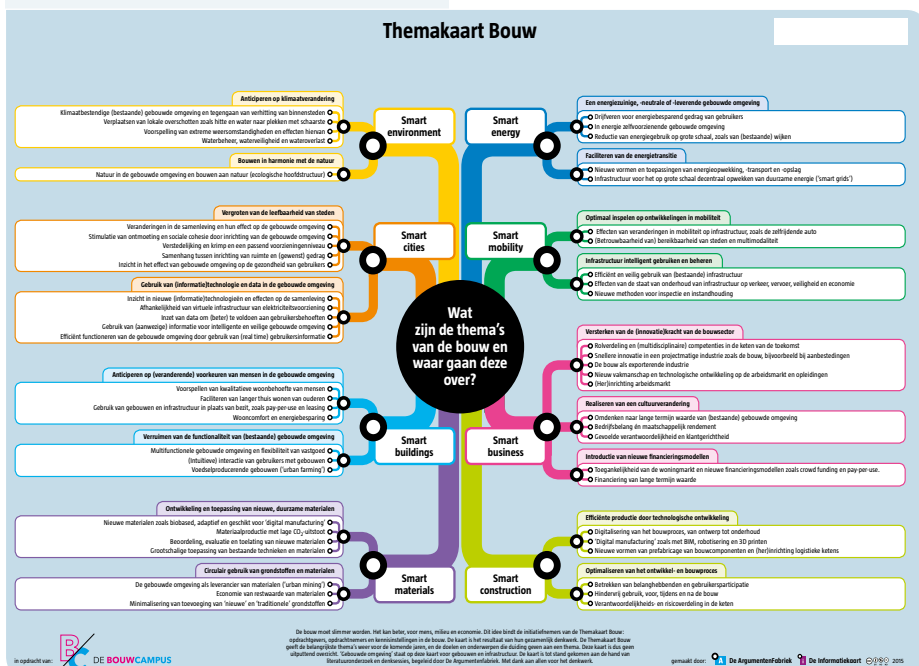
Themakaart Bouw

Smart environment

Anticiperen op klimaatverandering
Klimaatbestendige (bestaande) gebouwde omgeving en tegengaan van verhitting van binnensteden
Verplaatsen van lokale overschotten zoals hitte en water naar plekken met schaarste
Voorspelling van extreme weersomstandigheden en effecten hiervan
Waterbeheer, waterveiligheid en wateroverlast

Bouwen in harmonie met de natuur
Natuur in de gebouwde omgeving en bouwen aan natuur (ecologische hoofdstructuur)

Smart cities

Vergroten van de leefbaarheid van steden
Veranderingen in de samenleving en hun effect op de gebouwde omgeving
Stimulatie van ontmoeting en sociale cohesie door inrichting van de gebouwde omgeving
Verstedelijking en krimp en een passend voorzieningenniveau
Samenhang tussen inrichting van ruimte en (gewenst) gedrag
Inzicht in het effect van gebouwde omgeving op de gezondheid van gebruikers

Gebruik van (informatie)technologie en data in de gebouwde omgeving
Inzicht in nieuwe (informatie)technologieën en effecten op de samenleving
Afhankelijkheid van virtuele infrastructuur van elektriciteitsvoorziening
Inzet van data om (beter) te voldoen aan gebruikersbehoeften
Gebruik van (aanwezige) informatie voor intelligente en veilige gebouwde omgeving
Efficiënt functioneren van de gebouwde omgeving door gebruik van (real time) gebruikersinformatie

Smart buildings

Anticiperen op (veranderende) voorkeuren van mensen in de gebouwde omgeving
Voorspellen van kwalitatieve woonbehoefte van mensen
Faciliteren van langer thuis wonen van ouderen
Gebruik van gebouwen en infrastructuur in plaats van bezit, zoals pay-per-use en leasing
Wooncomfort en energiebesparing

Verruimen van de functionaliteit van (bestaande) gebouwde omgeving
Multifunctionele gebouwde omgeving en flexibiliteit van vastgoed
(Intuïtieve) interactie van gebruikers met gebouwen
Voedselproducerende gebouwen ('urban farming')

Smart materials

Ontwikkeling en toepassing van nieuwe, duurzame materialen
Nieuwe materialen zoals biobased, adaptief en geschikt voor 'digital manufacturing'
Materiaalproductie met lage $CO_2$-uitstoot
Beoordeling, evaluatie en toelating van nieuwe materialen
Grootschalige toepassing van bestaande technieken en materialen

Circulair gebruik van grondstoffen en materialen
De gebouwde omgeving als leverancier van materialen ('urban mining')
Economie van restwaarde van materialen
Minimalisering van toevoeging van 'nieuwe' en 'traditionele' grondstoffen

Wat zijn de thema's van de bouw en waar gaan deze over?

Smart energy

Een energiezuinige, -neutrale of -leverende gebouwde omgeving
Drijfveren voor energiebesparend gedrag van gebruikers
In energie zelfvoorzienende gebouwde omgeving
Reductie van energiegebruik op grote schaal, zoals van (bestaande) wijken

Faciliteren van de energietransitie
Nieuwe vormen en toepassingen van energieopwekking, -transport en -opslag
Infrastructuur voor het op grote schaal decentraal opwekken van duurzame energie ('smart grids')

Smart mobility

Optimaal inspelen op ontwikkelingen in mobiliteit
Effecten van veranderingen in mobiliteit op infrastructuur, zoals de zelfrijdende auto
(Betrouwbaarheid van) bereikbaarheid van steden en multimodaliteit

Infrastructuur intelligent gebruiken en beheren
Efficiënt en veilig gebruik van (bestaande) infrastructuur
Effecten van de staat van onderhoud van infrastructuur op verkeer, vervoer, veiligheid en economie
Nieuwe methoden voor inspectie en instandhouding

Smart business

Versterken van de (innovatie)kracht van de bouwsector
Rolverdeling en (multidisciplinaire) competenties in de keten van de toekomst
Snellere innovatie in een projectmatige industrie zoals de bouw, bijvoorbeeld bij aanbestedingen
De bouw als exporterende industrie
Nieuwe vakmanschap en technologische ontwikkeling op de arbeidsmarkt en opleidingen
(Her)inrichting arbeidsmarkt

Realiseren van een cultuurverandering
Omdenken naar lange termijn waarde van (bestaande) gebouwde omgeving
Bedrijfsbelang én maatschappelijk rendement
Gevoelde verantwoordelijkheid en klantgerichtheid

Introductie van nieuwe financieringsmodellen
Toegankelijkheid van de woningmarkt en nieuwe financieringsmodellen zoals crowd funding en pay-per-use.
Financiering van lange termijn waarde

Smart construction

Efficiënte productie door technologische ontwikkeling
Digitalisering van het bouwproces, van ontwerp tot onderhoud
'Digital manufacturing' zoals met BIM, robotisering en 3D printen
Nieuwe vormen van prefabricage van bouwcomponenten en (her)inrichting logistieke ketens

Optimaliseren van het ontwikkel- en bouwproces
Betrekken van belanghebbenden en gebruikersparticipatie
Hinderarm gebruik, voor, tijdens en na de bouw
Verantwoordelijkheids- en risicoverdeling in de keten

De bouw moet slimmer worden. Het kan beter, voor mens, milieu en economie. Dit idee bindt de initiatiefnemers van de Themakaart Bouw: opdrachtgevers, opdrachtnemers en kennisinstellingen in de bouw. De kaart is het resultaat van hun gezamenlijk denkwerk. De Themakaart Bouw geeft de belangrijkste thema's weer voor de komende jaren, en de doelen en onderwerpen die duiding geven aan een thema. Deze kaart is dus geen uitputtend overzicht. 'Gebouwde omgeving' staat op deze kaart voor gebouwen en infrastructuur. De kaart is tot stand gekomen aan de hand van literatuuronderzoek en denksessies, begeleid door De ArgumentenFabriek. Met dank aan allen voor het denkwerk.

in opdracht van:
DE BOUWCAMPUS

gemaakt door: De ArgumentenFabriek De Informatiekaart 2015